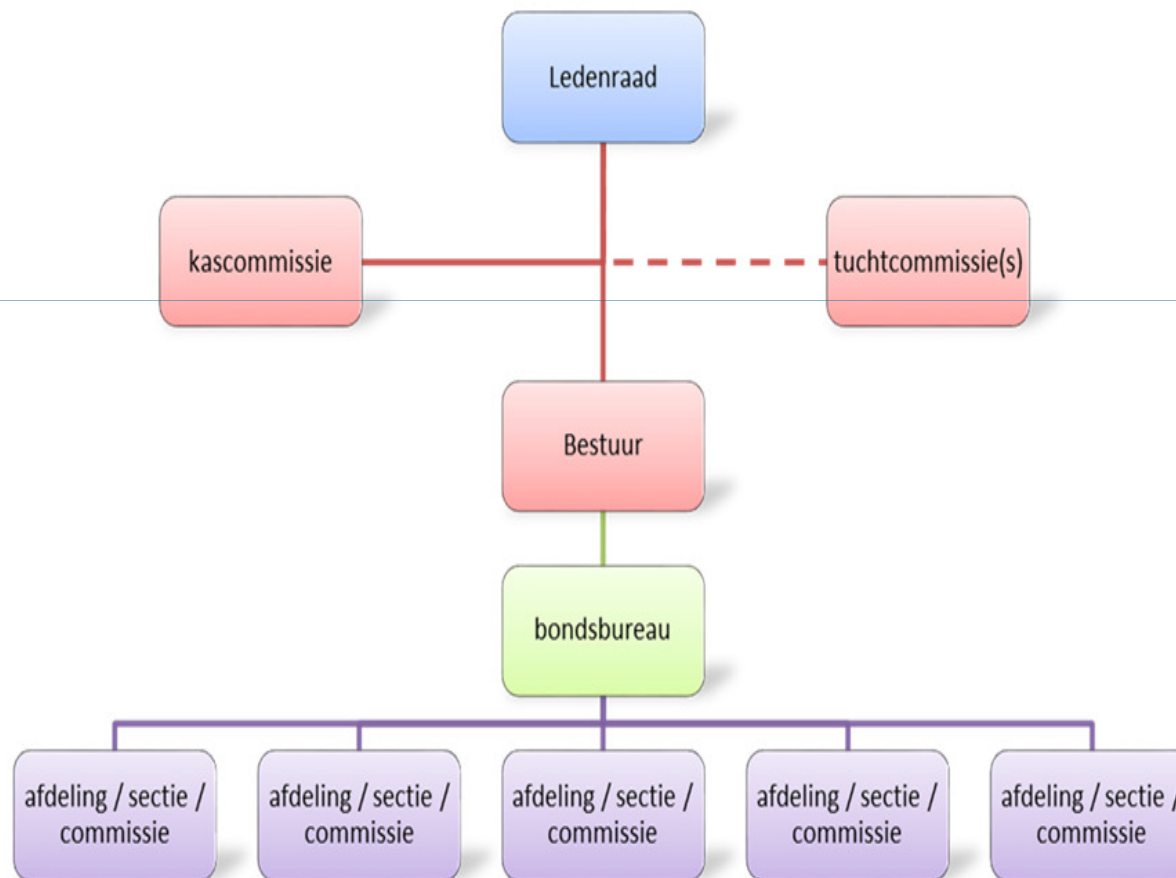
Ledenraad

kascommissie

tuchtcommissie(s)

Bestuur

bondsbureau

afdeling / sectie / commissie

afdeling / sectie / commissie

afdeling / sectie / commissie

afdeling / sectie / commissie

afdeling / sectie / commissie